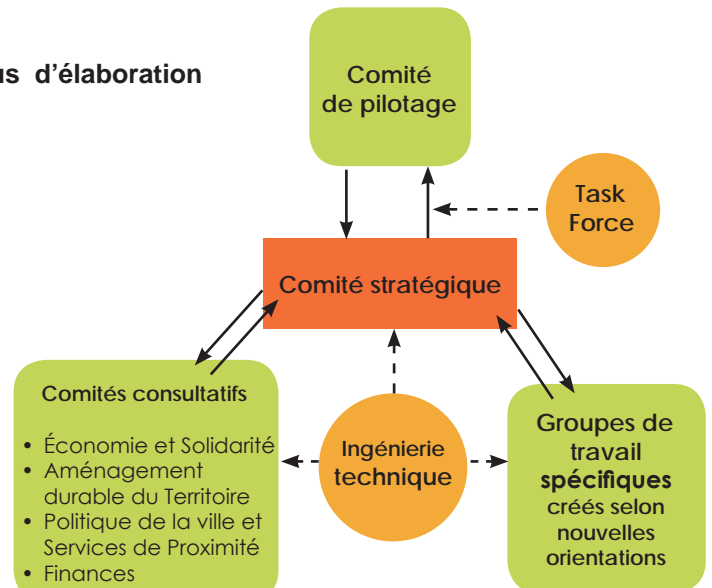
us d'élaboration

Comité de pilotage

Task Force

Comité stratégique

Comités consultatifs

- Économie et Solidarité
- Aménagement durable du Territoire
- Politique de la ville et Services de Proximité
- Finances

Ingénierie technique

Groupes de travail **spécifiques** créés selon nouvelles orientations